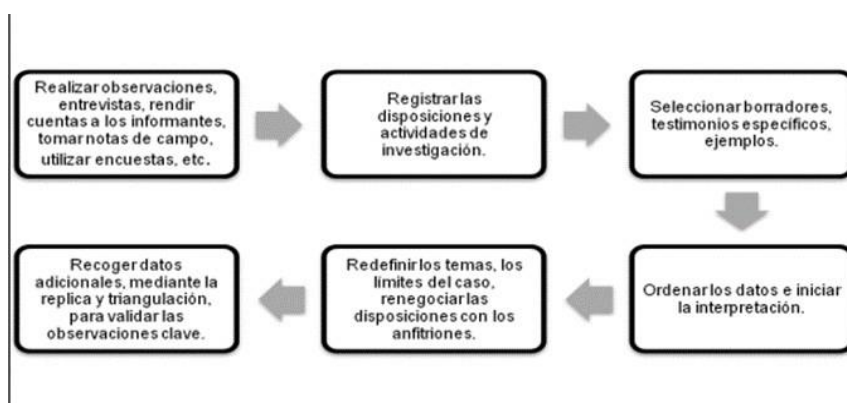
Realizar observaciones, entrevistas, rendir cuentas a los informantes, tomar notas de campo, utilizar encuestas, etc.

Registrar las disposiciones y actividades de investigación.

Seleccionar borradores, testimonios específicos, ejemplos.

Ordenar los datos e iniciar la interpretación.

Redefinir los temas, los limites del caso, renegociar las disposiciones con los anfitriones.

Recoger datos adicionales, mediante la replica y triangulación, para validar las observaciones clave.